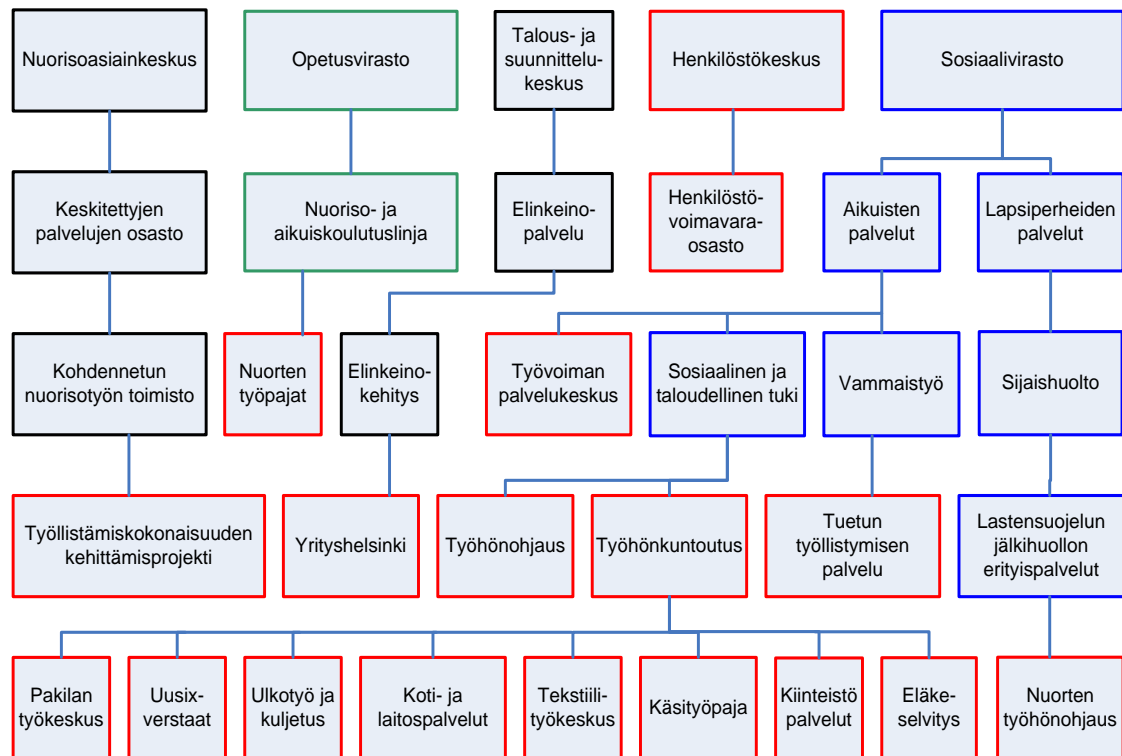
Nuorisoasiainkeskus

Opetusvirasto

Talous- ja suunnittelukeskus

Henkilöstökeskus

Sosiaalivirasto

Keskitettyjen palvelujen osasto

Nuoriso- ja aikuiskoulutuslinja

Elinkeinopalvelu

Henkilöstövoimavaraosasto

Aikuisten palvelut

Lapsiperheiden palvelut

Kohdennetun nuorisotyön toimisto

Nuorten työpajat

Elinkeinokehitys

Työvoiman palvelukeskus

Sosiaalinen ja taloudellinen tuki

Vammaistyö

Sijaishuolto

Työllistämiskokonaisuuden kehittämisprojekti

Yrityshelsinki

Työhönohjaus

Työhönkuntoutus

Tuetun työllistymisen palvelu

Lastensuojelun jälkihuollon erityispalvelut

Pakilan työkeskus

Uusixverstaat

Ulkotyö ja kuljetus

Koti- ja laitospalvelut

Tekstiilityökeskus

Käsityöpaja

Kiinteistö palvelut

Eläkeselvitys

Nuorten työhönohjaus